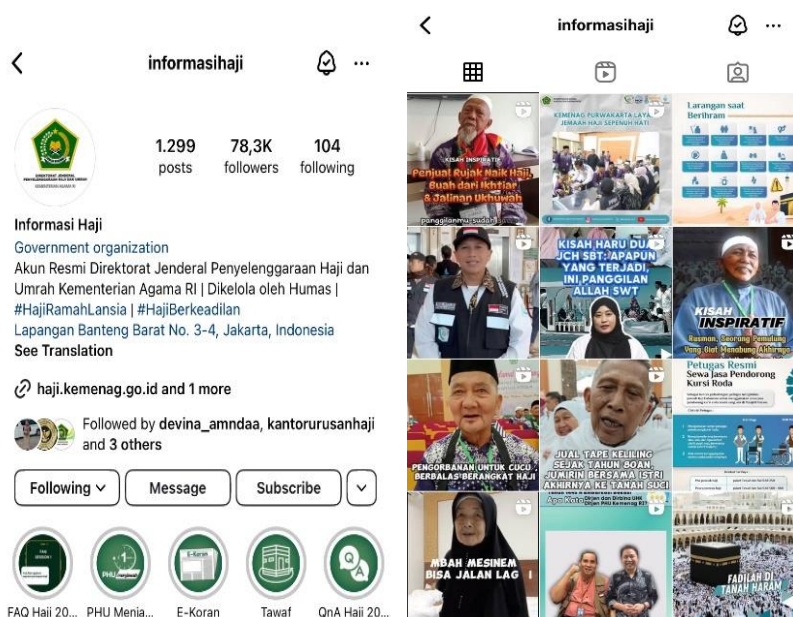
informasihaji

DIREKTORAT JENDERAL PENYELENGGARAAN HAJI DAN UMRAH
KEMENTERIAN AGAMA RI

1.299 posts
78,3K followers
104 following

Informasi Haji
Government organization
Akun Resmi Direktorat Jenderal Penyelenggaraan Haji dan Umrah Kementerian Agama RI | Dikelola oleh Humas | #HajiRamahLansia | #HajiBerkeadilan
Lapangan Banteng Barat No. 3-4, Jakarta, Indonesia
See Translation

haji.kemenag.go.id and 1 more

Followed by devina_amndaa, kantorurusanhaji and 3 others

Following
Message
Subscribe

FAQ Haji 20...
PHU Menja...
E-Koran
Tawaf
QnA Haji 20...

informasihaji

KISAH INSPIRATIF
Penjual Rujak Naik Haji, Buah dari Ikhtiar & Jalinan Ukhuwah
panggilanmu sudah

KEMENAG PURWAKARTA LAYANI JEMAAH HAJI SEPENUH HATI

Larangan saat Berihram

KISAH HARU DUA JCH SBT: APAPUN YANG TERJADI, INI PANGGILAN ALLAH SWT

KISAH INSPIRATIF
Rusman, Seorang Pemulung yang Giat Menabung Akhirnya

Petugas Resmi
Sewa Jasa Pendorong Kursi Roda

PENGORBANAN UNTUK CUCU BERBALAS BERANGKAT HAJI

JUAL TAPE KELILING SEJAK TAHUN 80AN, JUMIRIN BERSAMA ISTRI AKHIRNYA KE TANAH SUCI

MBAH MESINEM BISA JALAN LAG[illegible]

Apa Kata Dirjen PHU Kemenag RI

FADILAH DI TANAH HARAM